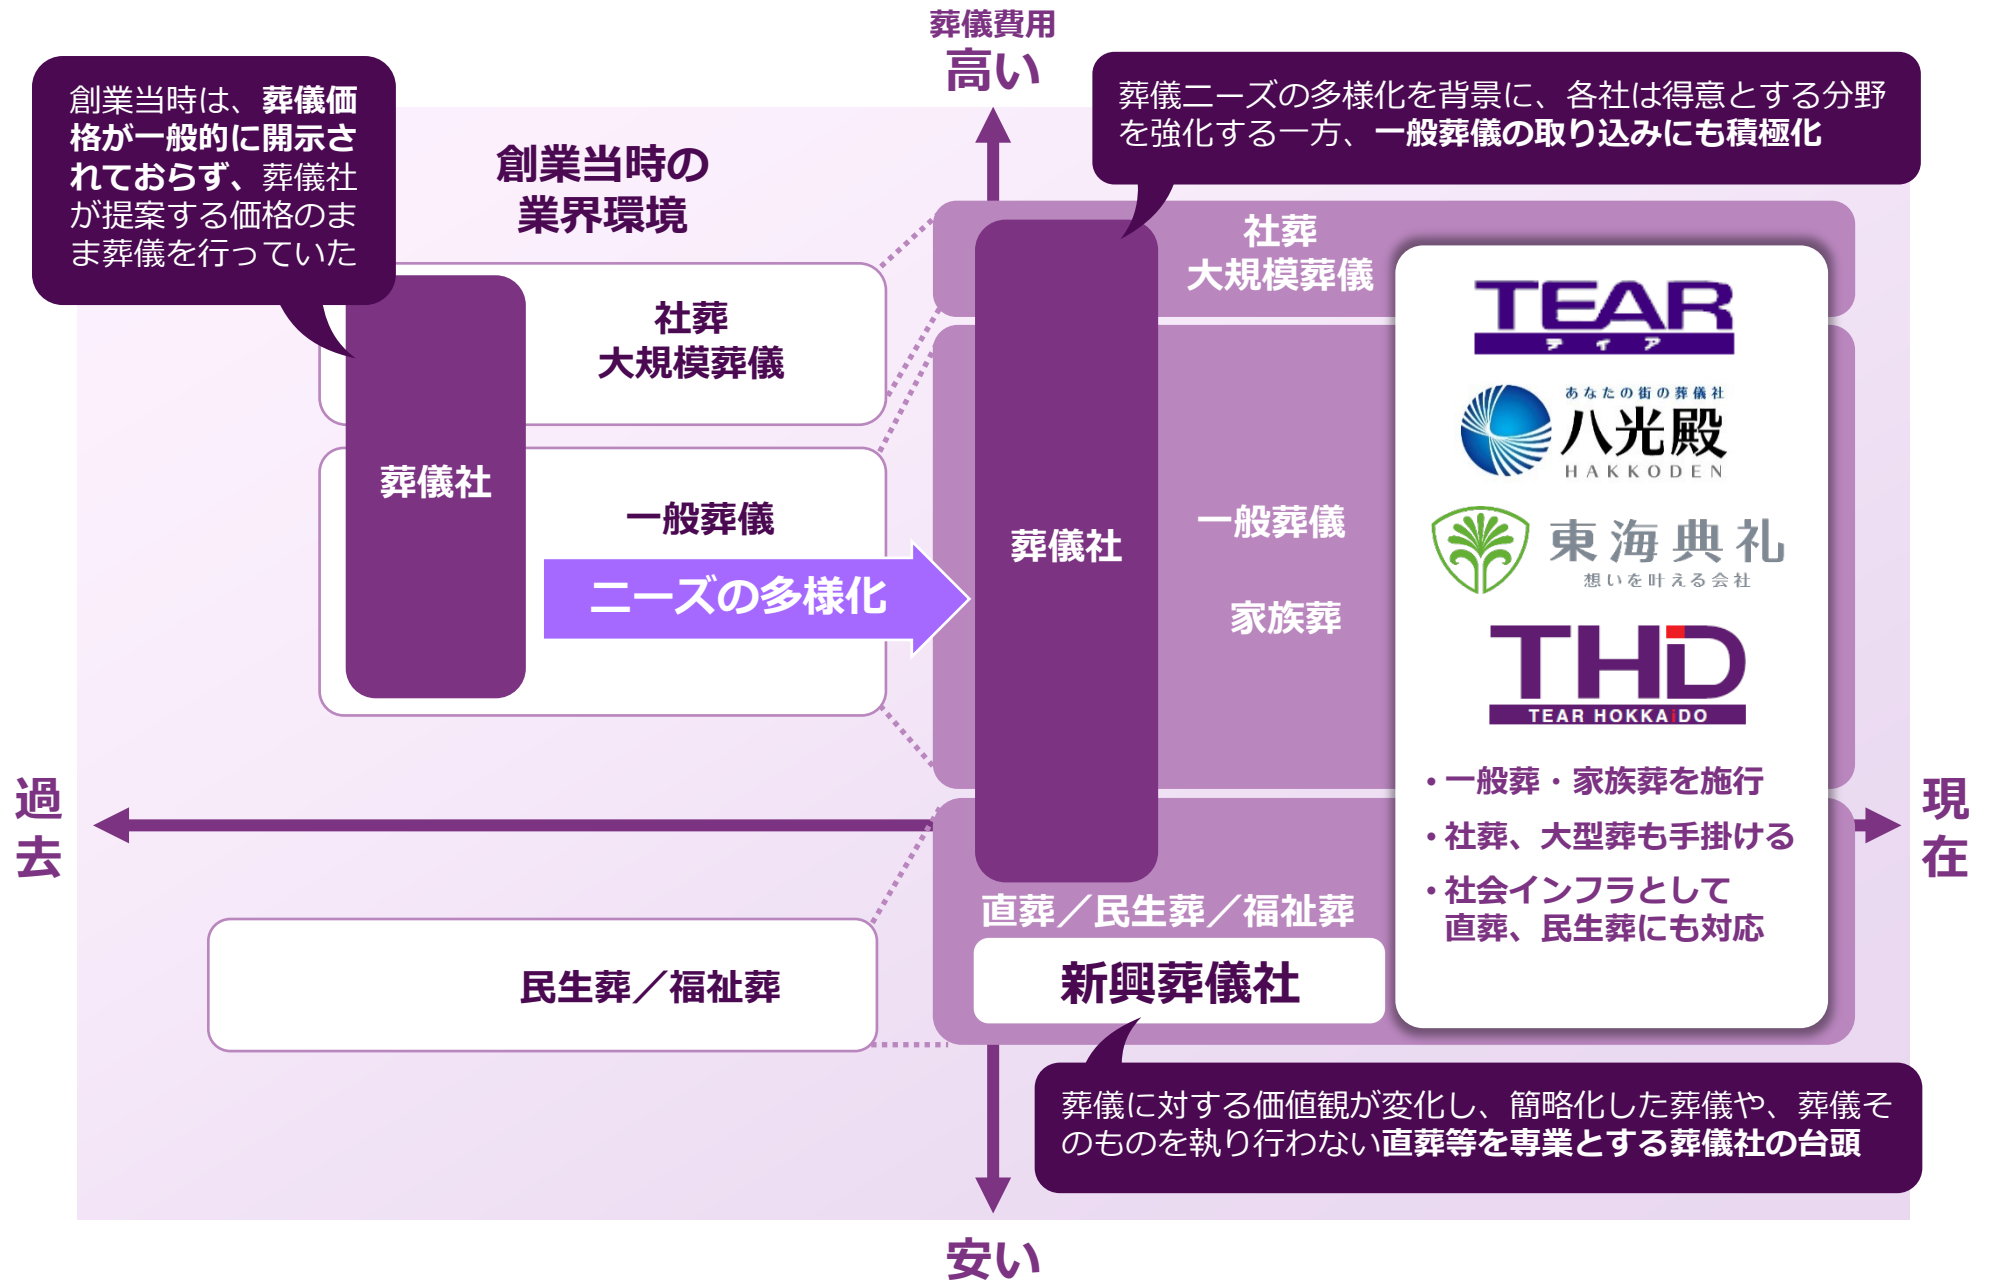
葬儀費用
高い

創業当時は、葬儀価格が一般的に開示されておらず、葬儀社が提案する価格のまま葬儀を行っていた

創業当時の
業界環境

葬儀ニーズの多様化を背景に、各社は得意とする分野を強化する一方、一般葬儀の取り込みにも積極化

社葬
大規模葬儀

葬儀社

一般葬儀

ニーズの多様化

社葬
大規模葬儀

葬儀社

一般葬儀

家族葬

TEAR
ティア

あなたの街の葬儀社
八光殿
HAKKODEN

東海典礼
想いを叶える会社

THD
TEAR HOKKAIDO

・一般葬・家族葬を施行
・社葬、大型葬も手掛ける
・社会インフラとして
直葬、民生葬にも対応

過去

現在

直葬／民生葬／福祉葬

民生葬／福祉葬

新興葬儀社

葬儀に対する価値観が変化し、簡略化した葬儀や、葬儀そのものを執り行わない直葬等を専業とする葬儀社の台頭

安い